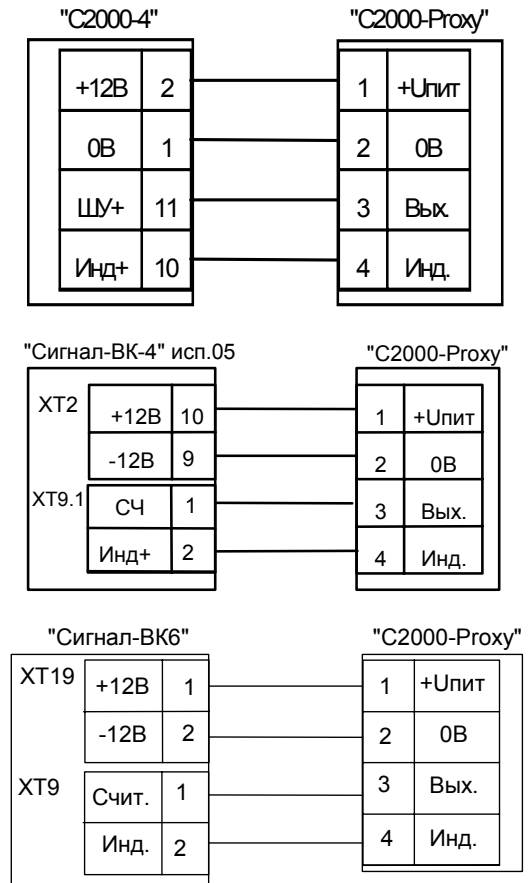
"С2000-4"

| +12В | 2 |
|---|---|
| 0В | 1 |
| ШУ+ | 11 |
| Инд+ | 10 |

"С2000-Proxy"

| 1 | +Uпит |
|---|---|
| 2 | 0В |
| 3 | Вых. |
| 4 | Инд. |

"Сигнал-ВК-4" исп.05

XT2

| +12В | 10 |
|---|---|
| -12В | 9 |

XT9.1

| СЧ | 1 |
|---|---|
| Инд+ | 2 |

"С2000-Proxy"

| 1 | +Uпит |
|---|---|
| 2 | 0В |
| 3 | Вых. |
| 4 | Инд. |

"Сигнал-ВК6"

XT19

| +12В | 1 |
|---|---|
| -12В | 2 |

XT9

| Счит. | 1 |
|---|---|
| Инд. | 2 |

"С2000-Proxy"

| 1 | +Uпит |
|---|---|
| 2 | 0В |
| 3 | Вых. |
| 4 | Инд. |